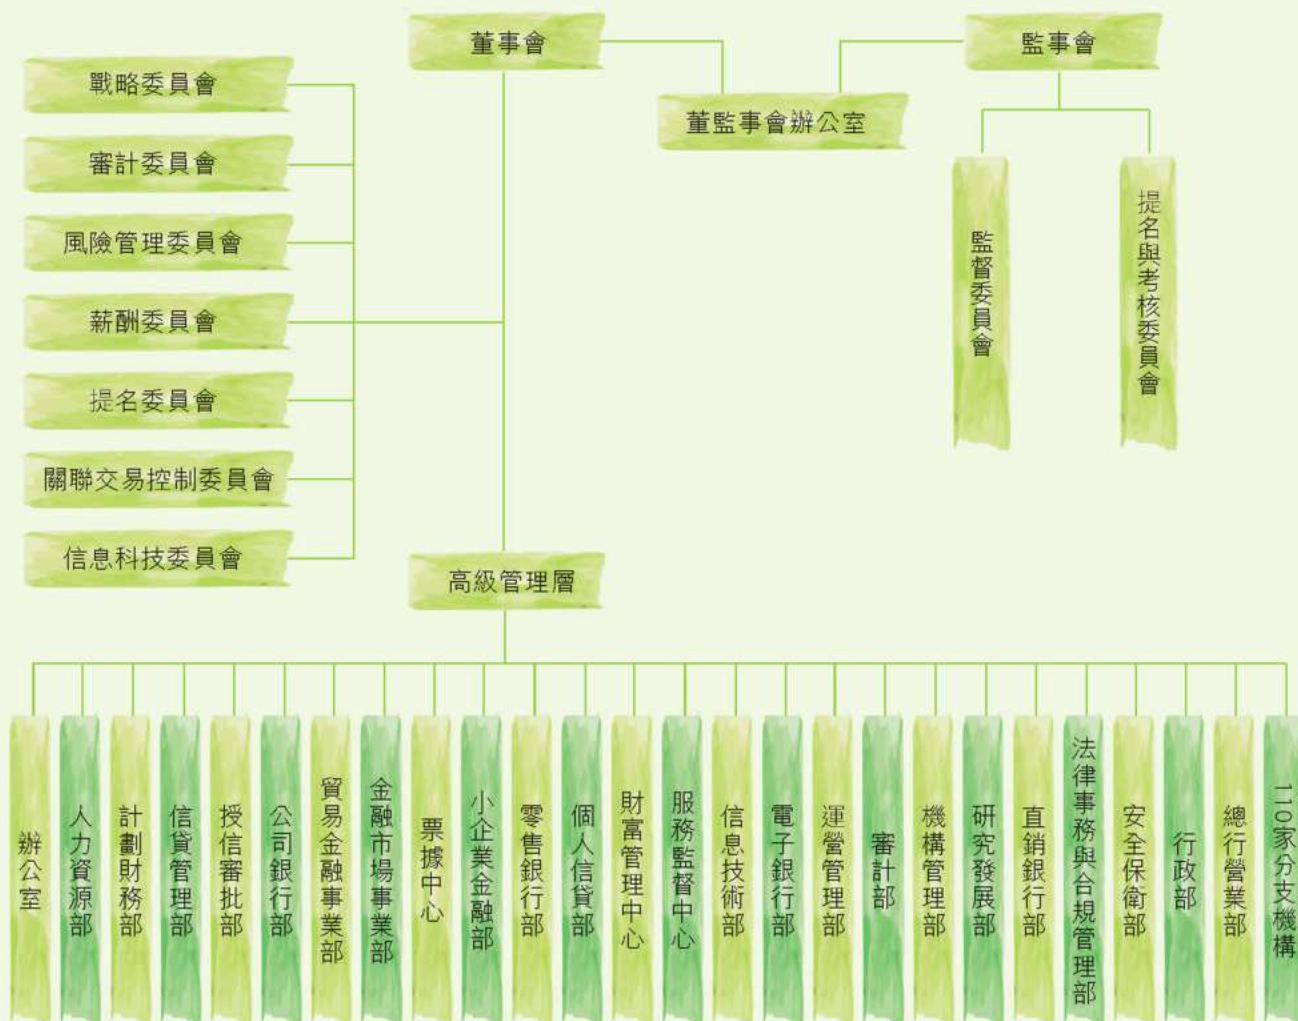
董事會
監事會
董監事會辦公室
戰略委員會
審計委員會
風險管理委員會
薪酬委員會
提名委員會
關聯交易控制委員會
信息科技委員會
監督委員會
提名與考核委員會
高級管理層
辦公室
人力資源部
計劃財務部
信貸管理部
授信審批部
公司銀行部
貿易金融事業部
金融市場事業部
票據中心
小企業金融部
零售銀行部
個人信貸部
財富管理中心
服務監督中心
信息技術部
電子銀行部
運營管理部
審計部
機構管理部
研究發展部
直銷銀行部
法律事務與合規管理部
安全保衛部
行政部
總行營業部
二〇家分支機構